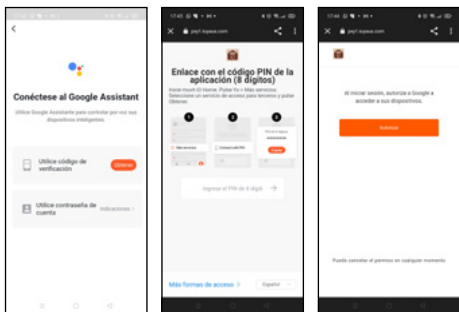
<

Conéctese al Google Assistant

Utilice Google Assistant para controlar por voz sus dispositivos inteligentes.

Utilice código de verificación

Obtener

Utilice contraseña de cuenta

Indicaciones >

17:45

pay1.tuyaus.com

Enlace con el código PIN de la aplicación (8 dígitos)

Inicie Inicio ID Home. Pulsar Yo > Más servicios. Seleccione un servicio de acceso para terceros y pulse Obtener.

1

2

3

Ingrese el PIN de 8 dígit

Más formas de acceso >

Español

17:46

pay1.tuyaus.com

Al iniciar sesión, autoriza a Google a acceder a sus dispositivos.

Autorizar

Puede cancelar el permiso en cualquier momento